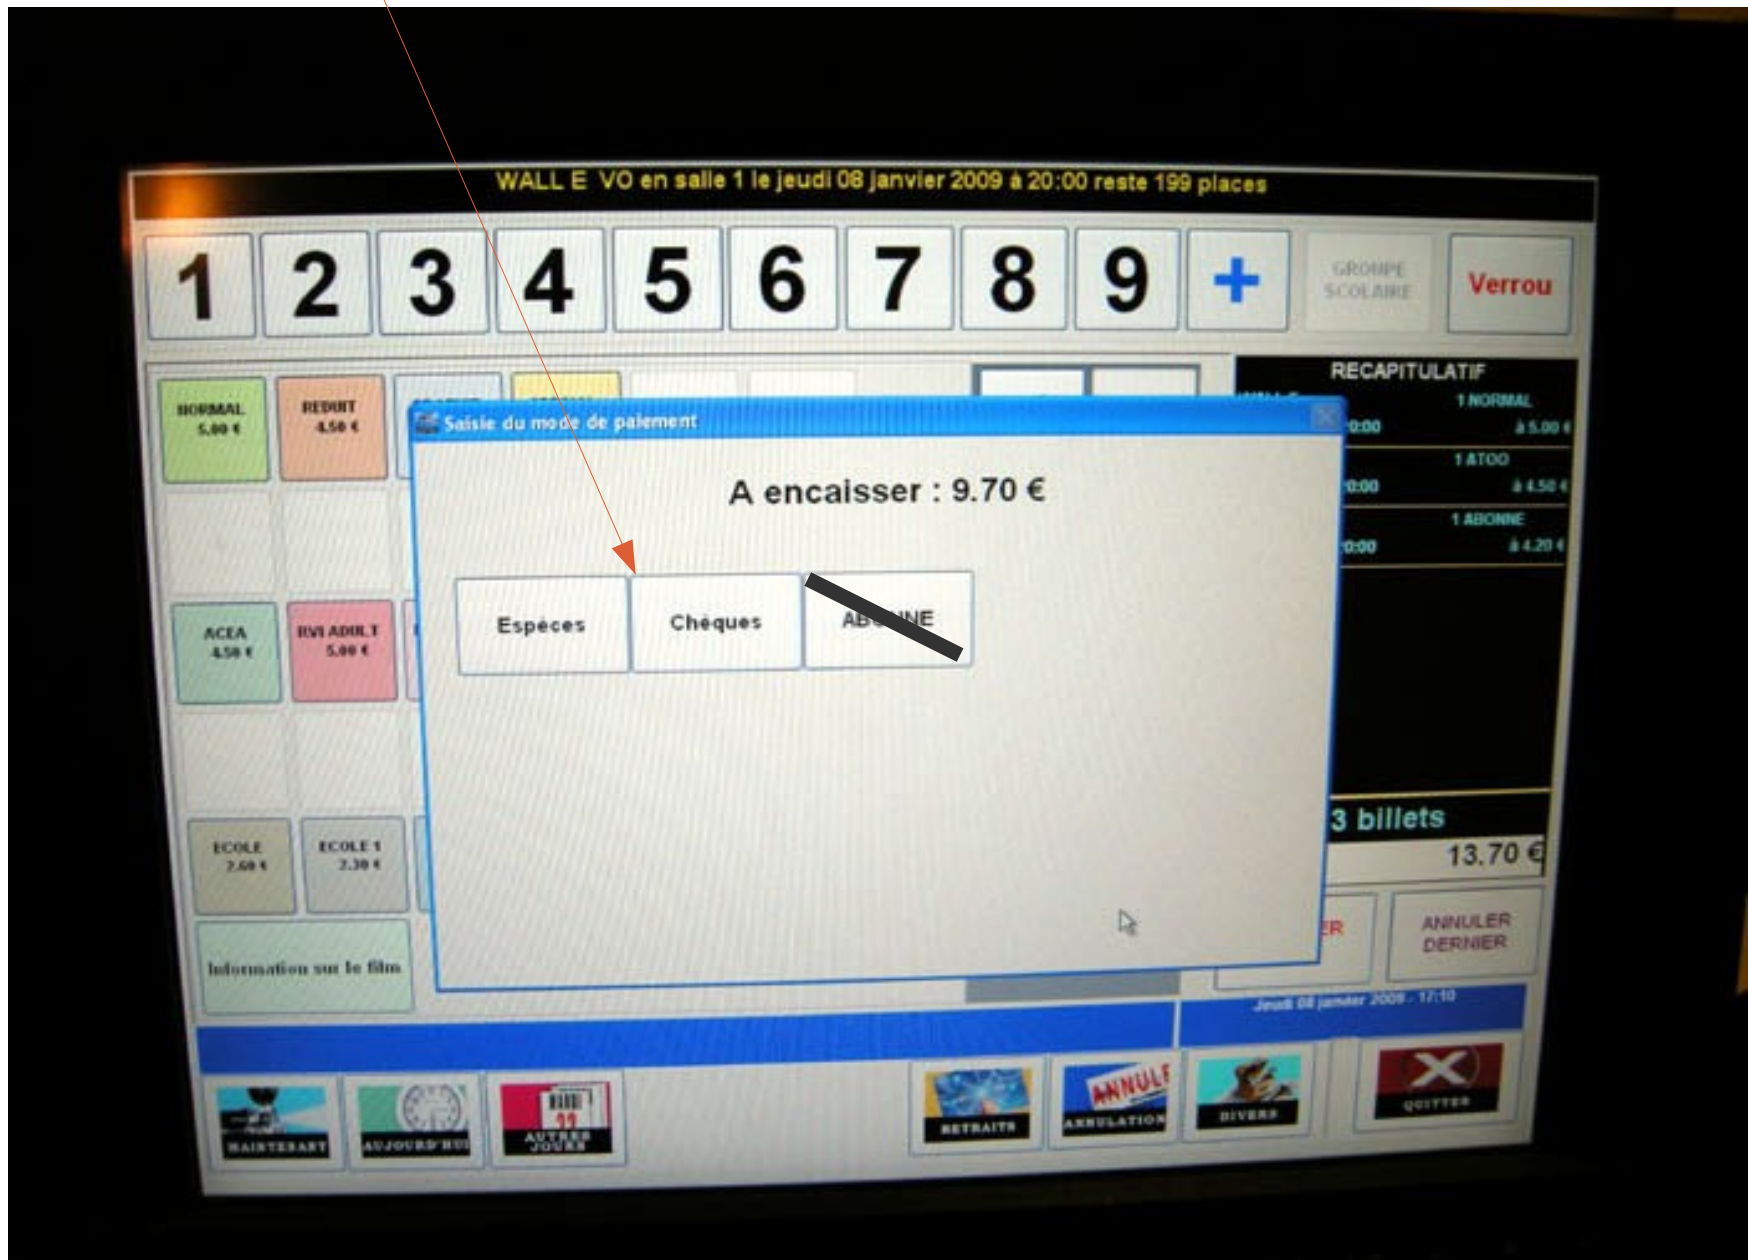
WALL E VO en salle 1 le jeudi 08 janvier 2009 à 20:00 reste 199 places

1 2 3 4 5 6 7 8 9 +

GROUPE SCOLAIRE

Verrou

NORMAL 5.00 €

REDUIT 4.50 €

ACEA 4.50 €

RVI ADULT 5.00 €

ECOLE 2.60 €

ECOLE 1 2.30 €

Information sur le film

Saisie du mode de paiement

A encaisser : 9.70 €

Espèces

Chèques

AB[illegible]NE

RECAPITULATIF

1 NORMAL
à 5.00 €
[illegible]0:00

1 ATOO
à 4.50 €
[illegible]0:00

1 ABONNE
à 4.20 €
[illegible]0:00

3 billets

13.70 €

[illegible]ER

ANNULER DERNIER

Jeudi 08 janvier 2009 - 17:10

MAINTENANT

AUJOURD'HUI

AUTRES JOURS

RETRAITS

ANNULE

ANNULATION

DIVERS

QUITTER